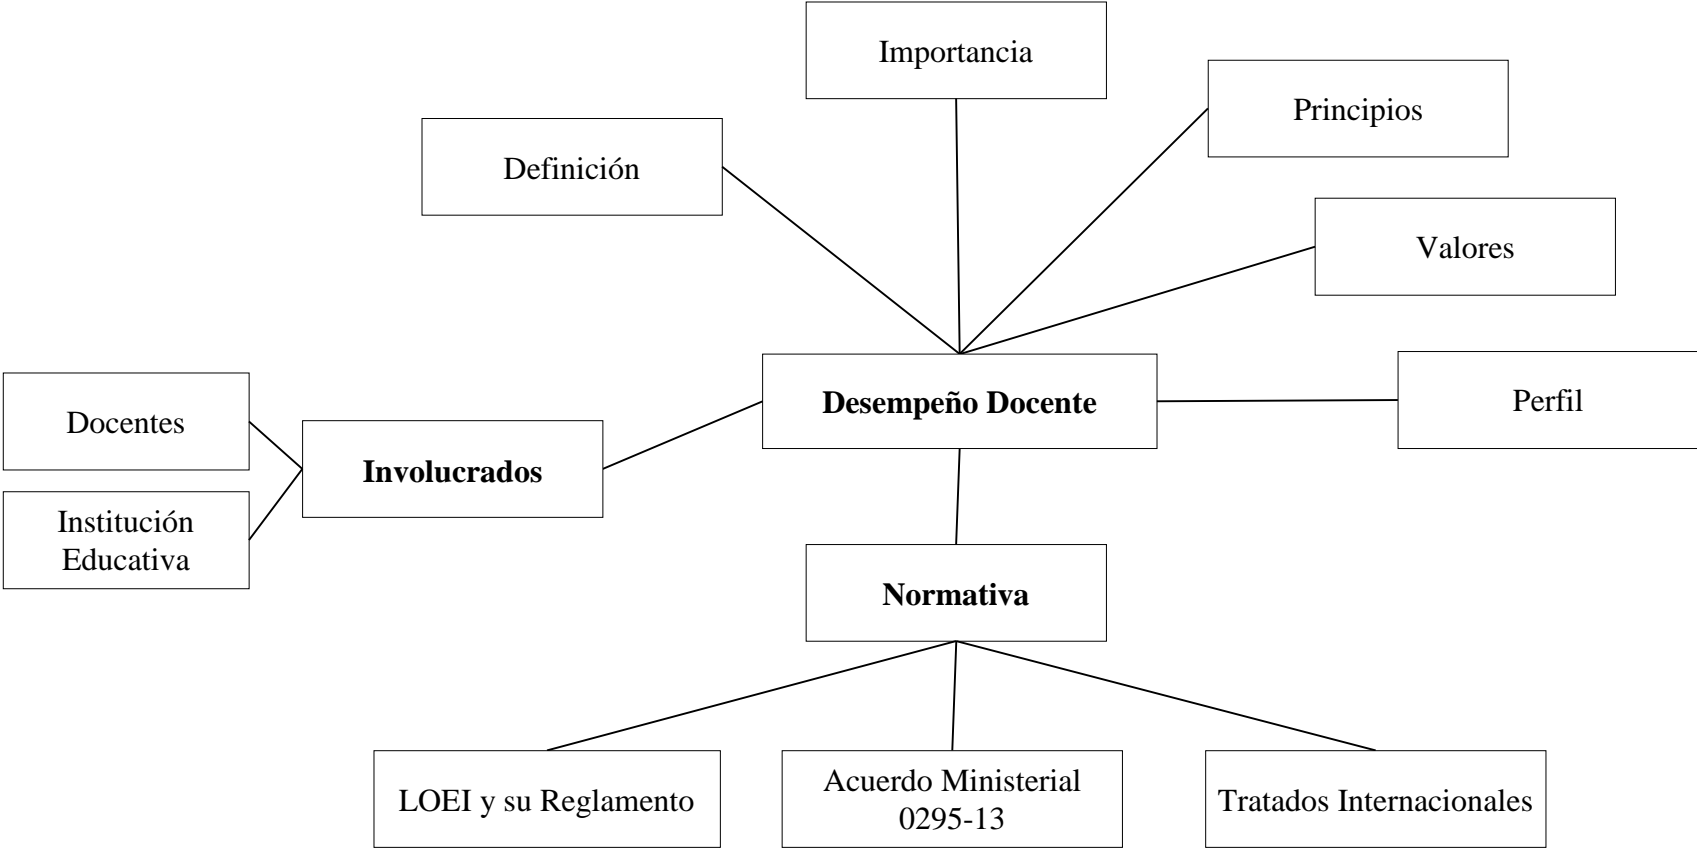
Importancia

Principios

Definición

Valores

Desempeño Docente

Perfil

Docentes

Involucrados

Institución Educativa

Normativa

LOEI y su Reglamento

Acuerdo Ministerial 0295-13

Tratados Internacionales